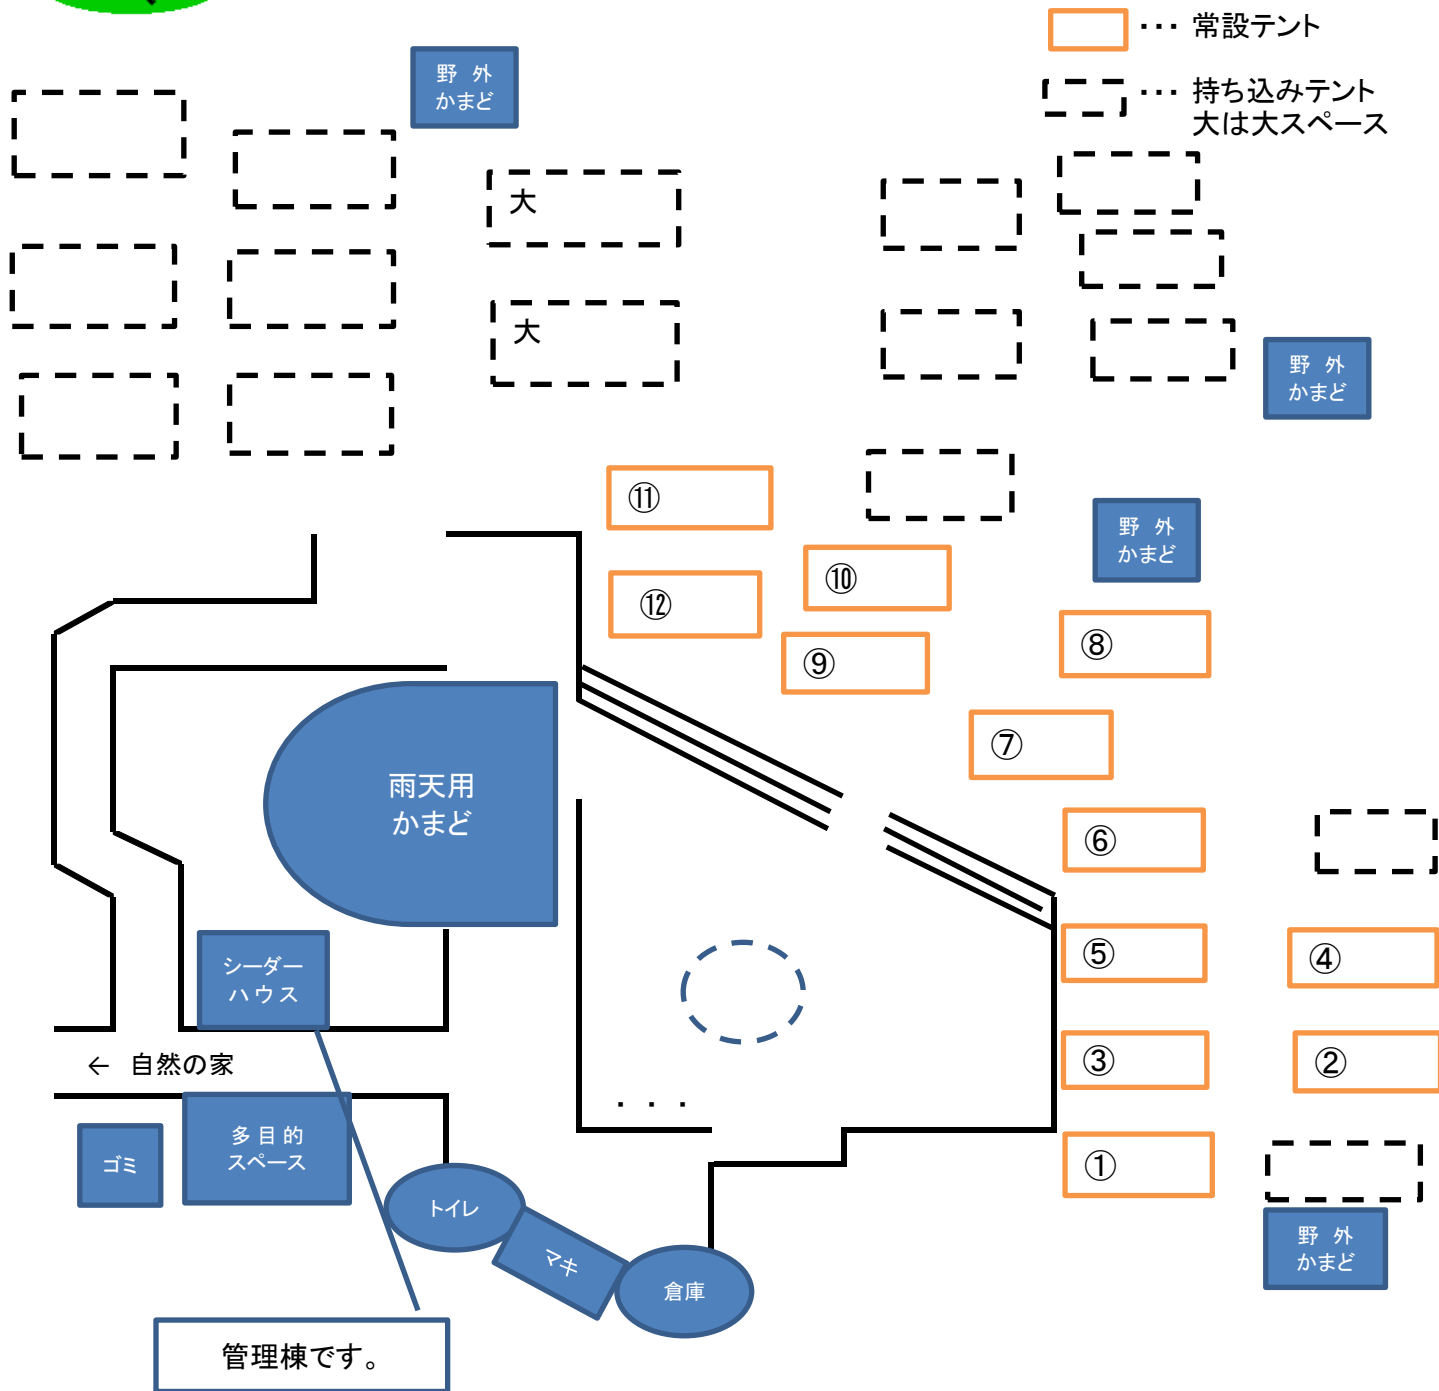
・・・ 常設テント

・・・ 持ち込みテント
大は大スペース

野 外
かまど

大

大

野 外
かまど

野 外
かまど

⑪

⑫

⑩

⑨

⑧

⑦

⑥

⑤

④

③

②

①

雨天用
かまど

シーダー
ハウス

← 自然の家

ゴミ

多 目 的
スペース

トイレ

マキ

倉庫

野 外
かまど

管理棟です。